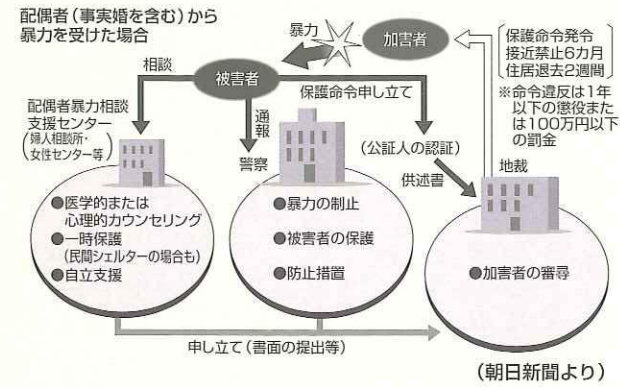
配偶者（事実婚を含む）から暴力を受けた場合

暴力

加害者

保護命令発令
接近禁止6カ月
住居退去2週間

※命令違反は1年以下の懲役または100万円以下の罰金

相談

被害者

保護命令申し立て

配偶者暴力相談支援センター
（婦人相談所・女性センター等）

通報

警察

（公証人の認証）

供述書

地裁

●医学的または心理的カウンセリング
●一時保護（民間シェルターの場合も）
●自立支援

●暴力の制止
●被害者の保護
●防止措置

●加害者の審尋

申し立て（書面の提出等）

（朝日新聞より）